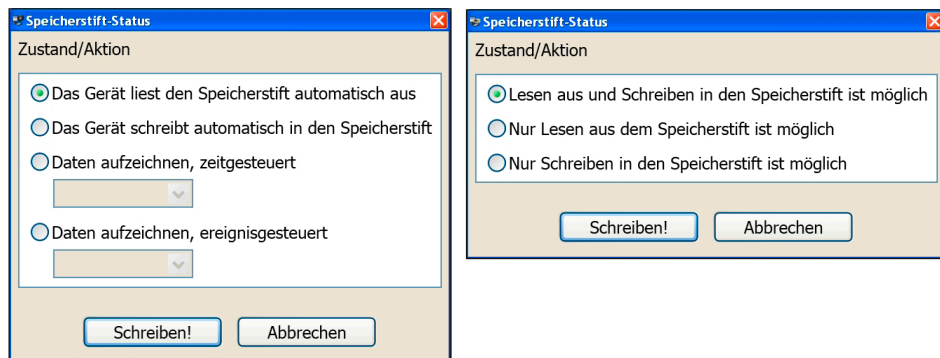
Speicherstift-Status

Zustand/Aktion

Das Gerät liest den Speicherstift automatisch aus

Das Gerät schreibt automatisch in den Speicherstift

Daten aufzeichnen, zeitgesteuert

Daten aufzeichnen, ereignisgesteuert

Schreiben!

Abbrechen

Speicherstift-Status

Zustand/Aktion

Lesen aus und Schreiben in den Speicherstift ist möglich

Nur Lesen aus dem Speicherstift ist möglich

Nur Schreiben in den Speicherstift ist möglich

Schreiben!

Abbrechen